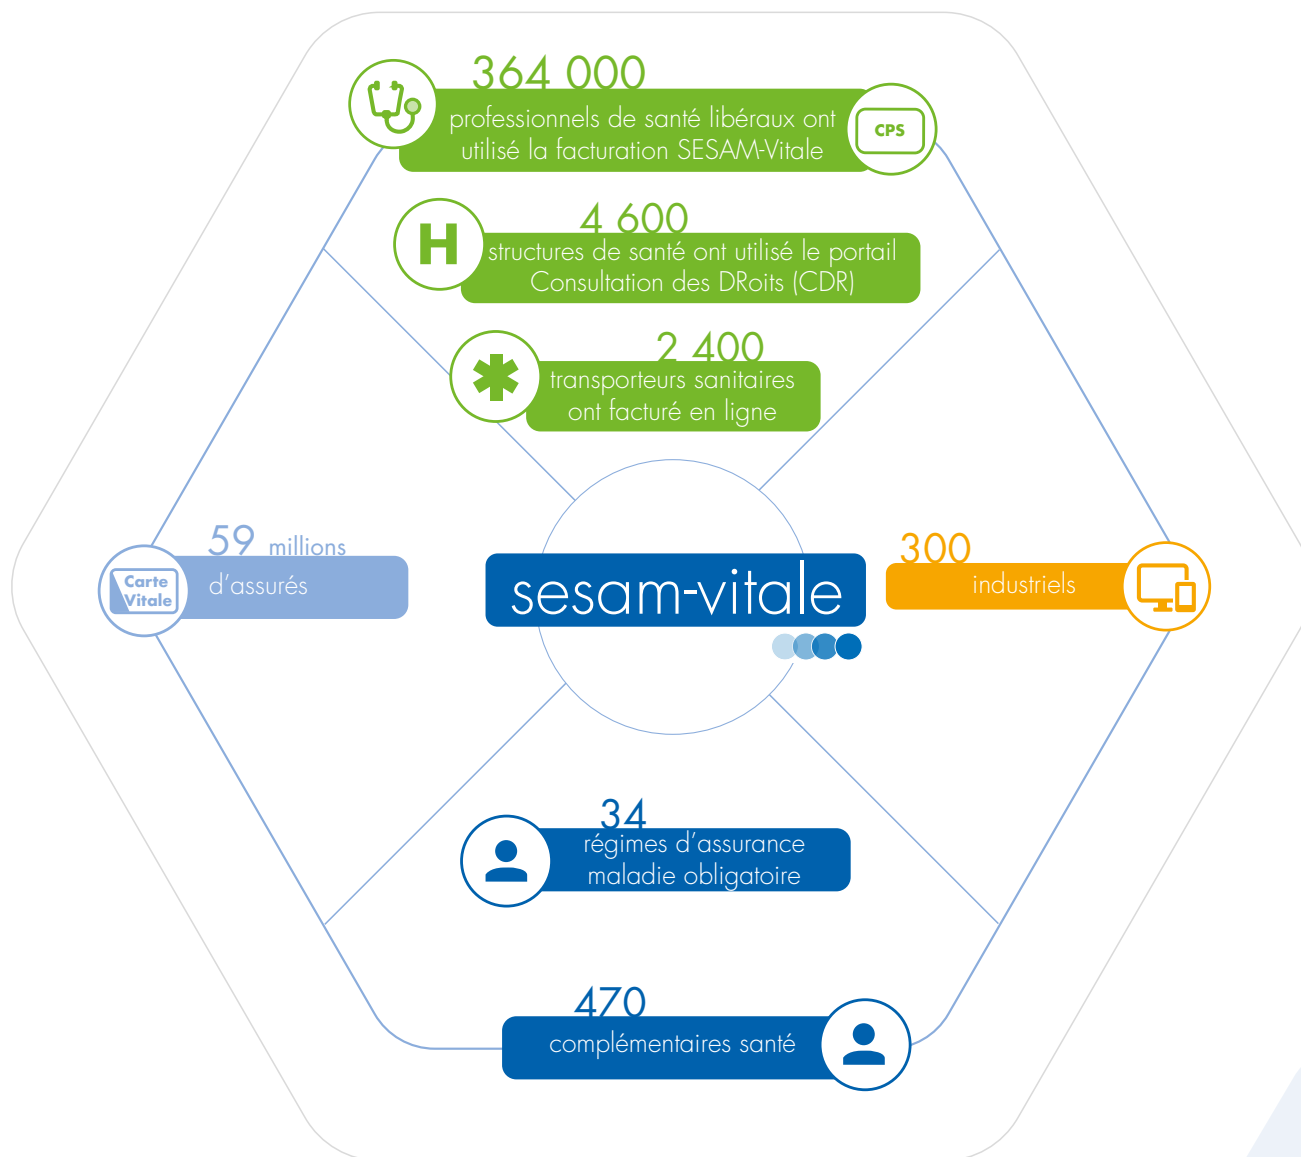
364 000
professionnels de santé libéraux ont utilisé la facturation SESAM-Vitale

CPS

H

4 600
structures de santé ont utilisé le portail Consultation des DRoits (CDR)

2 400
transporteurs sanitaires ont facturé en ligne

59 millions
d'assurés

Carte Vitale

sesam-vitale

300
industriels

34
régimes d'assurance maladie obligatoire

470
complémentaires santé